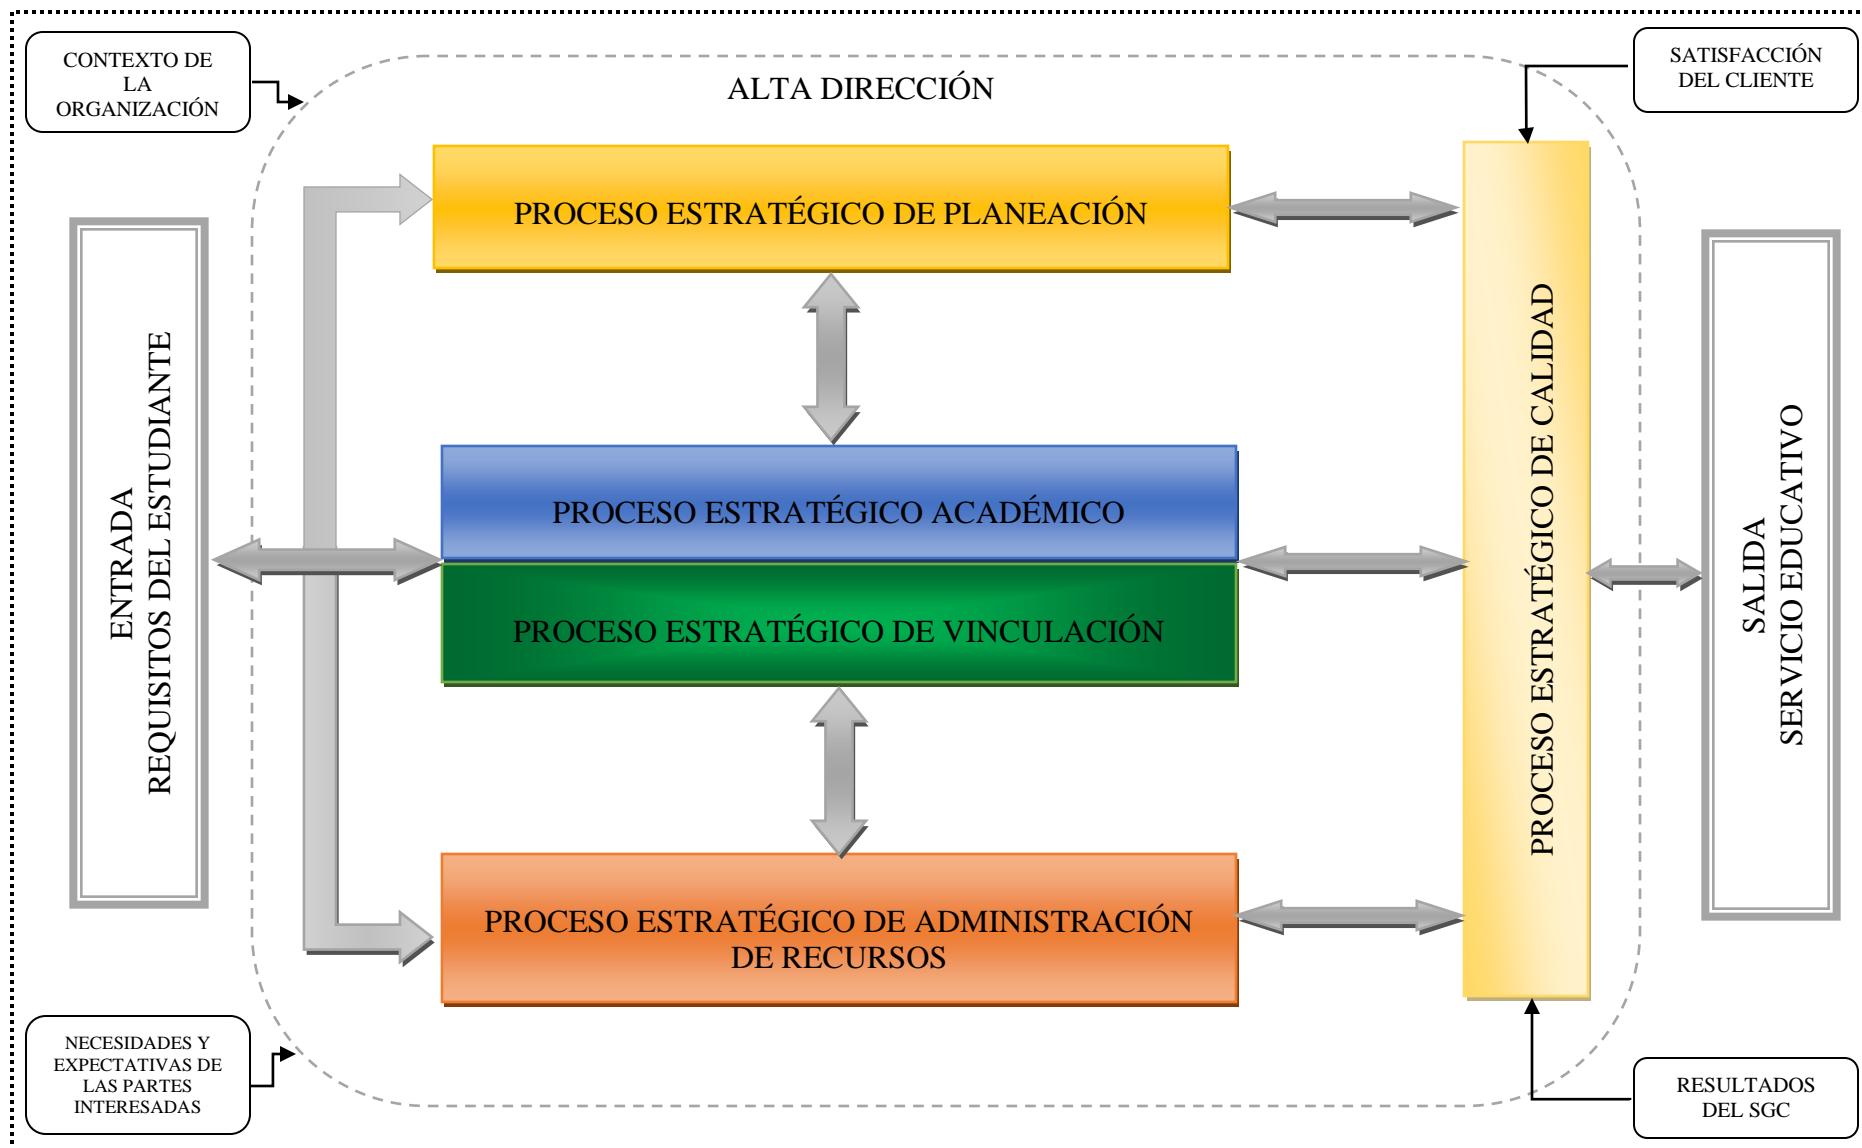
CONTEXTO DE LA ORGANIZACIÓN

ALTA DIRECCIÓN

SATISFACCIÓN DEL CLIENTE

ENTRADA
REQUISITOS DEL ESTUDIANTE

PROCESO ESTRATÉGICO DE PLANEACIÓN

PROCESO ESTRATÉGICO ACADÉMICO

PROCESO ESTRATÉGICO DE VINCULACIÓN

PROCESO ESTRATÉGICO DE ADMINISTRACIÓN DE RECURSOS

PROCESO ESTRATÉGICO DE CALIDAD

SALIDA
SERVICIO EDUCATIVO

NECESIDADES Y EXPECTATIVAS DE LAS PARTES INTERESADAS

RESULTADOS DEL SGC